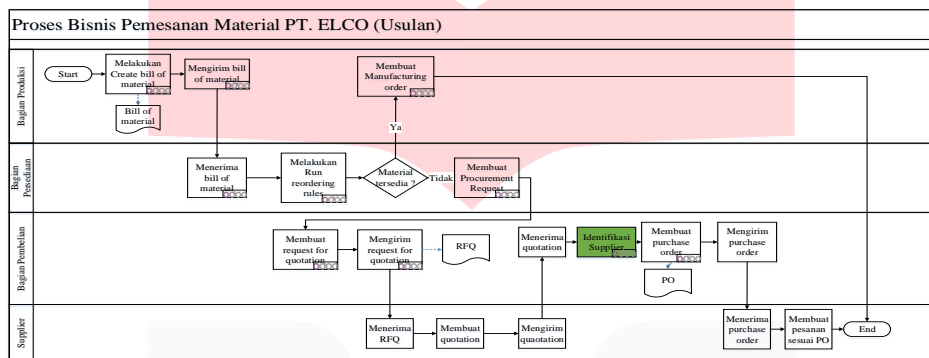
Proses Bisnis Pemesanan Material PT. ELCO (Usulan)

Bagian Produksi

Start

Melakukan Create bill of material

Bill of material

Mengirim bill of material

Membuat Manufacturing order

Ya

Bagian Persediaan

Menerima bill of material

Melakukan Run reordering rules

Material tersedia ?

Tidak

Membuat Procurement Request

Bagian Pembelian

Membuat request for quotation

Mengirim request for quotation

RFQ

Menerima quotation

Identifikasi Supplier

Membuat purchase order

PO

Mengirim purchase order

Supplier

Menerima RFQ

Membuat quotation

Mengirim quaotation

Menerima purchase order

Membuat pesanan sesuai PO

End